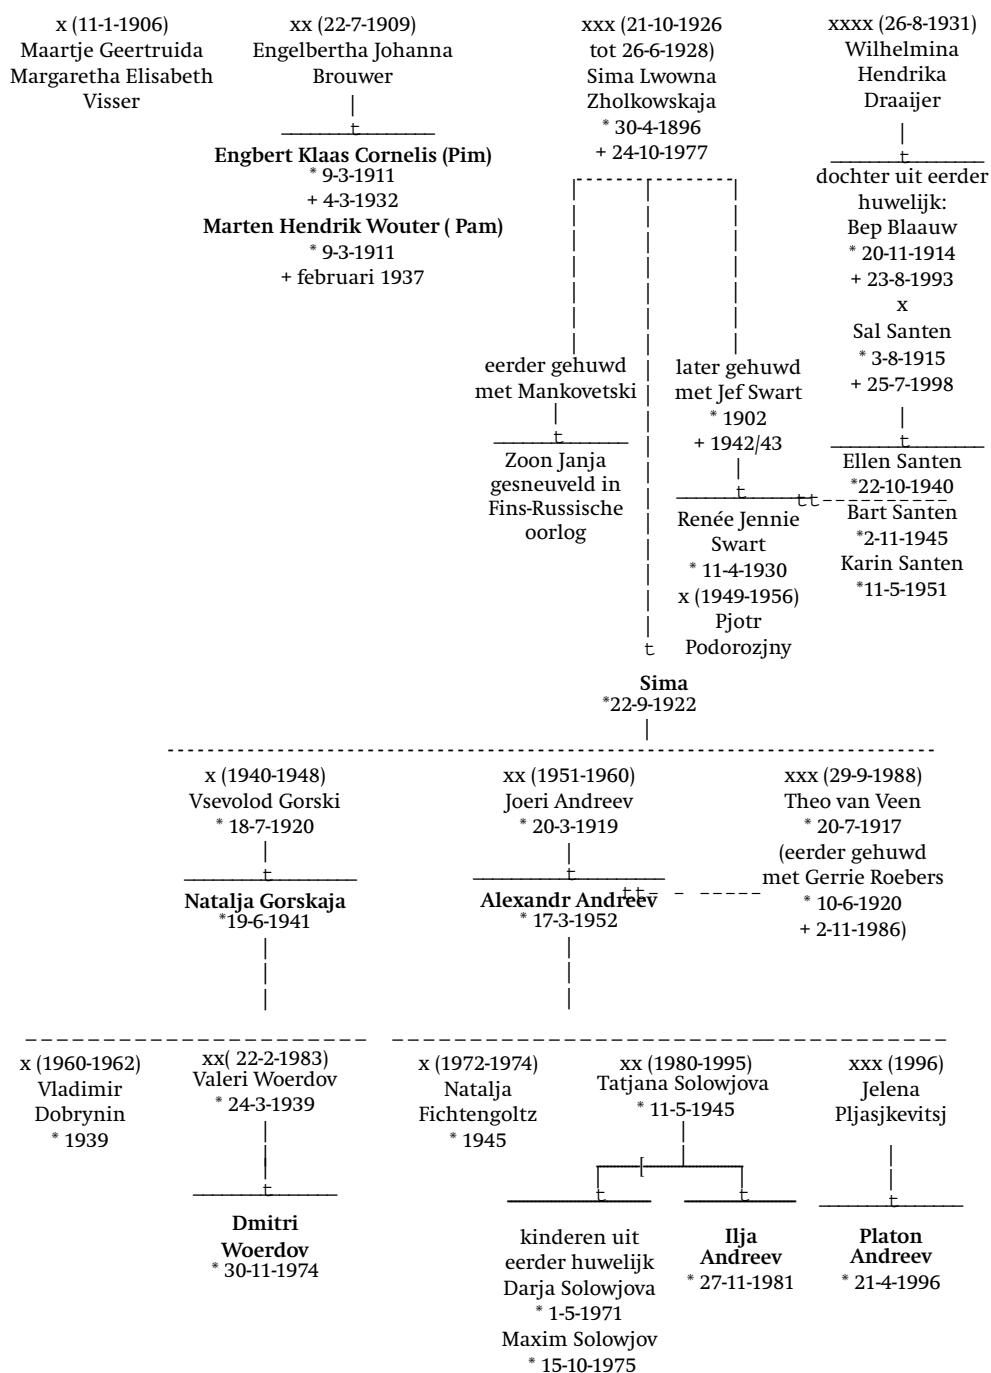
x (11-1-1906)
Maartje Geertruida
Margaretha Elisabeth
Visser

xx (22-7-1909)
Engelbertha Johanna
Brouwer

**Engbert Klaas Cornelis (Pim)**
* 9-3-1911
+ 4-3-1932
**Marten Hendrik Wouter ( Pam)**
* 9-3-1911
+ februari 1937

xxx (21-10-1926
tot 26-6-1928)
Sima Lwowna
Zholkowskaja
* 30-4-1896
+ 24-10-1977

xxxx (26-8-1931)
Wilhelmina
Hendrika
Draaijer

dochter uit eerder
huwelijk:
Bep Blaauw
* 20-11-1914
+ 23-8-1993
x
Sal Santen
* 3-8-1915
+ 25-7-1998

eerder gehuwd
met Mankovetski

Zoon Janja
gesneuveld in
Fins-Russische
oorlog

later gehuwd
met Jef Swart
* 1902
+ 1942/43

Renée Jennie
Swart
* 11-4-1930
x (1949-1956)
Pjotr
Podorozjny

Ellen Santen
*22-10-1940
Bart Santen
*2-11-1945
Karin Santen
*11-5-1951

**Sima**
*22-9-1922

x (1940-1948)
Vsevolod Gorski
* 18-7-1920

**Natalja Gorskaja**
*19-6-1941

xx (1951-1960)
Joeri Andreev
* 20-3-1919

**Alexandr Andreev**
* 17-3-1952

xxx (29-9-1988)
Theo van Veen
* 20-7-1917
(eerder gehuwd
met Gerrie Roebers
* 10-6-1920
+ 2-11-1986)

x (1960-1962)
Vladimir
Dobrynin
* 1939

xx( 22-2-1983)
Valeri Woerdov
* 24-3-1939

**Dmitri
Woerdov**
* 30-11-1974

x (1972-1974)
Natalja
Fichtengoltz
* 1945

xx (1980-1995)
Tatjana Solowjova
* 11-5-1945

kinderen uit
eerder huwelijk
Darja Solowjova
* 1-5-1971
Maxim Solowjov
* 15-10-1975

**Ilja
Andreev**
* 27-11-1981

xxx (1996)
Jelena
Pljasjkevitsj

**Platon
Andreev**
* 21-4-1996